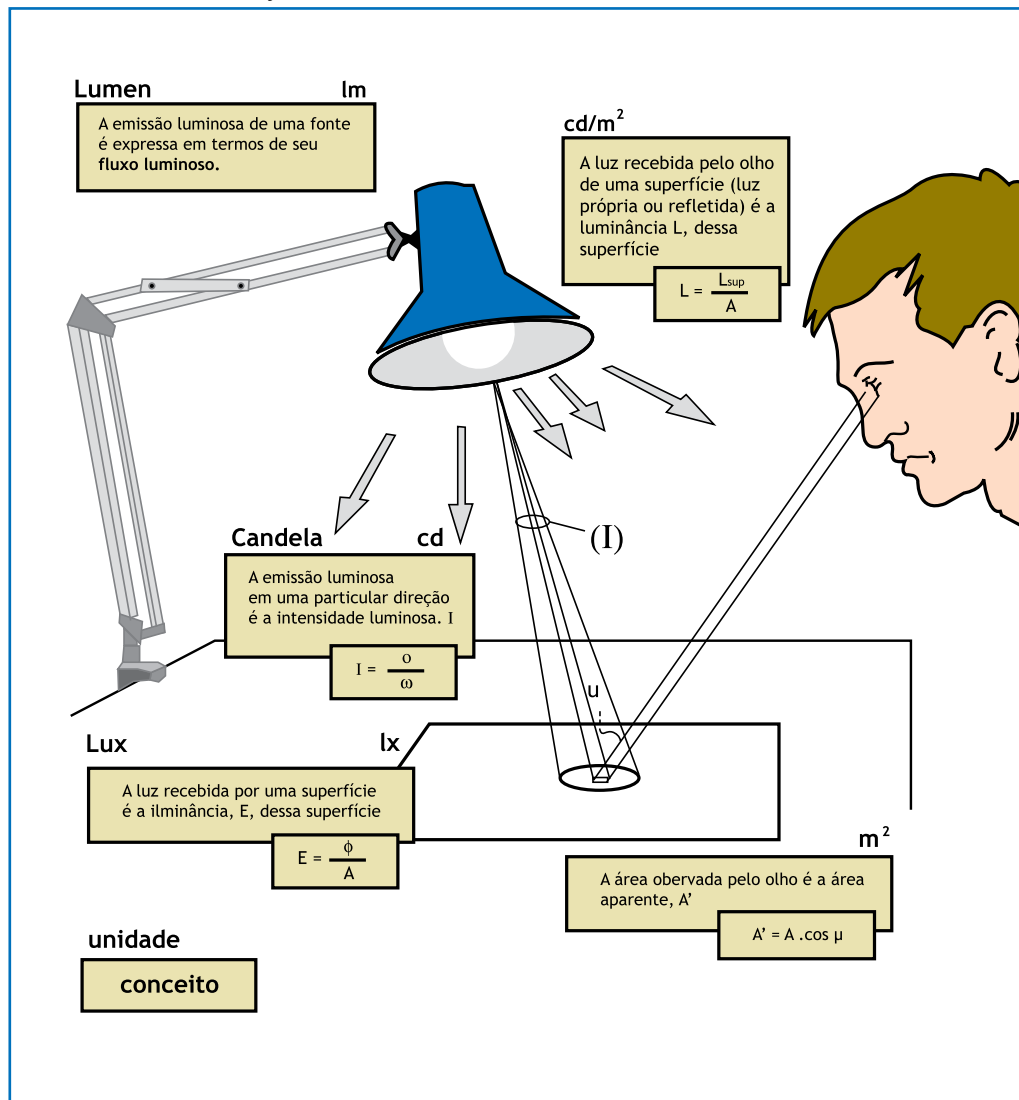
Lumen lm

A emissão luminosa de uma fonte é expressa em termos de seu **fluxo luminoso.**

cd/m$^2$

A luz recebida pelo olho de uma superfície (luz própria ou refletida) é a luminância L, dessa superfície

$L = \frac{L_{sup}}{A}$

(I)

Candela cd

A emissão luminosa em uma particular direção é a intensidade luminosa. I

$I = \frac{o}{\omega}$

u

Lux lx

A luz recebida por uma superfície é a ilminância, E, dessa superfície

$E = \frac{\phi}{A}$

m$^2$

A área observada pelo olho é a área aparente, A'

$A' = A . \cos \mu$

unidade

conceito